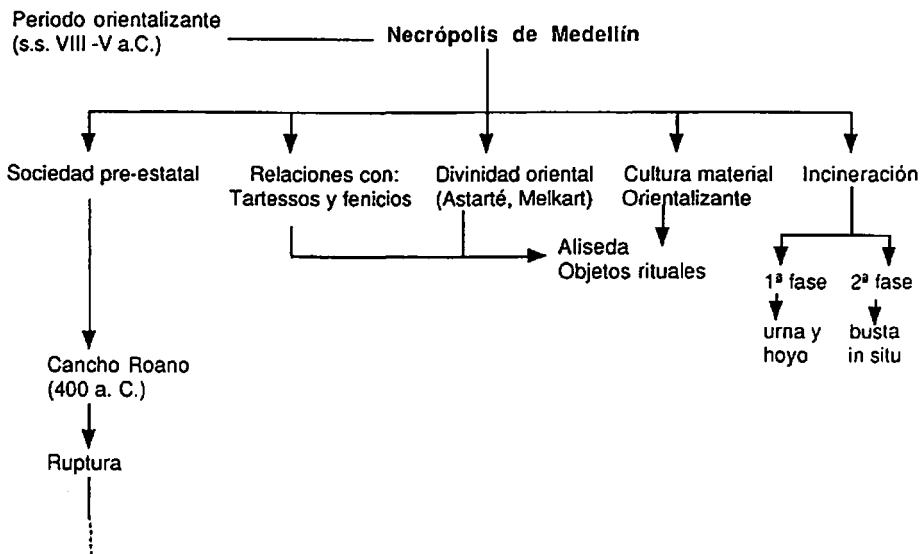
Periodo orientalizante (s.s. VIII -V a.C.)

Necrópolis de Medellín

Sociedad pre-estatal

Relaciones con: Tartessos y fenicios

Divinidad oriental (Astarté, Melkart)

Cultura material Orientalizante

Incineración

Aliseda Objetos rituales

1ª fase

2ª fase

urna y hoyo

busta in situ

Cancho Roano (400 a. C.)

Ruptura